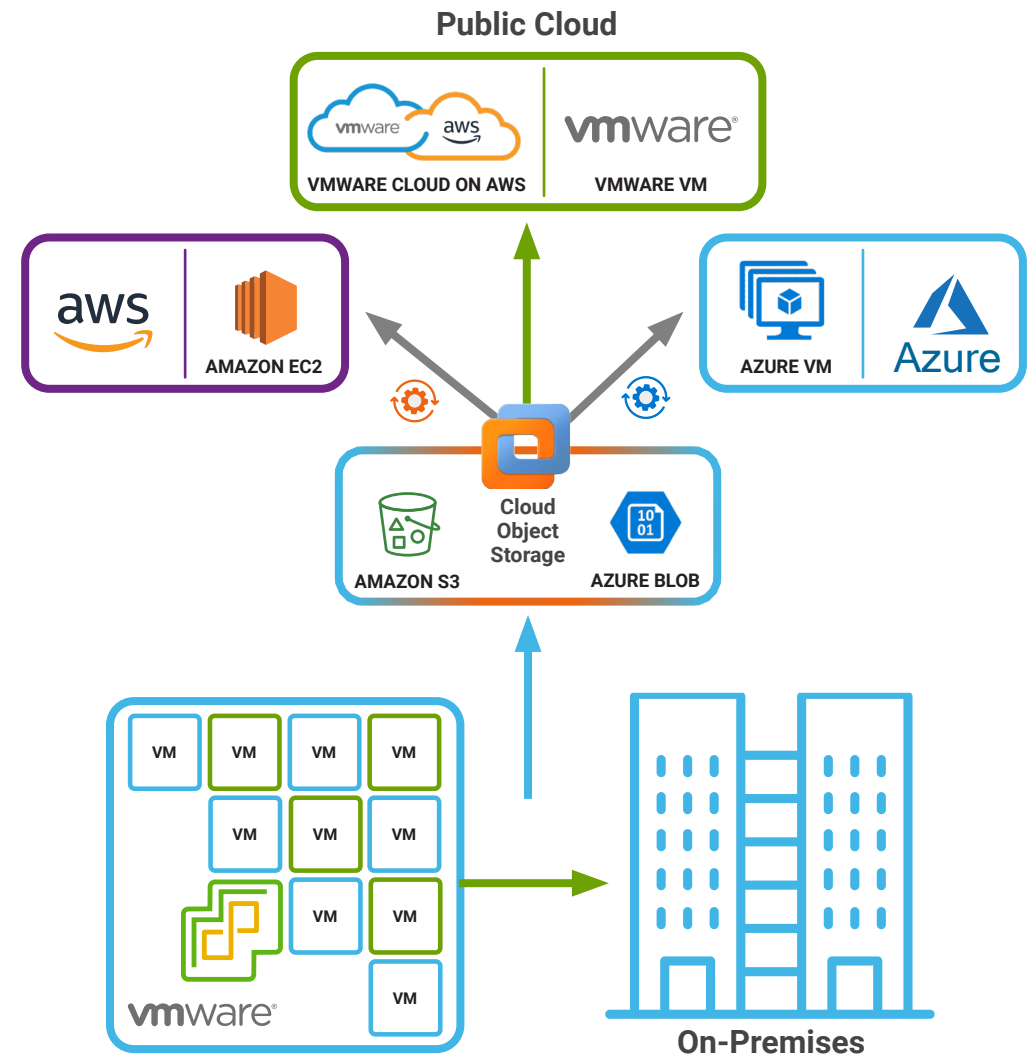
Public Cloud

vmware aws

VMWARE CLOUD ON AWS

vmware

VMWARE VM

aws

AMAZON EC2

AZURE VM

Azure

Cloud Object Storage

AMAZON S3

10 01

AZURE BLOB

VM VM VM VM
VM VM VM
VM VM
VM

vmware

On-Premises